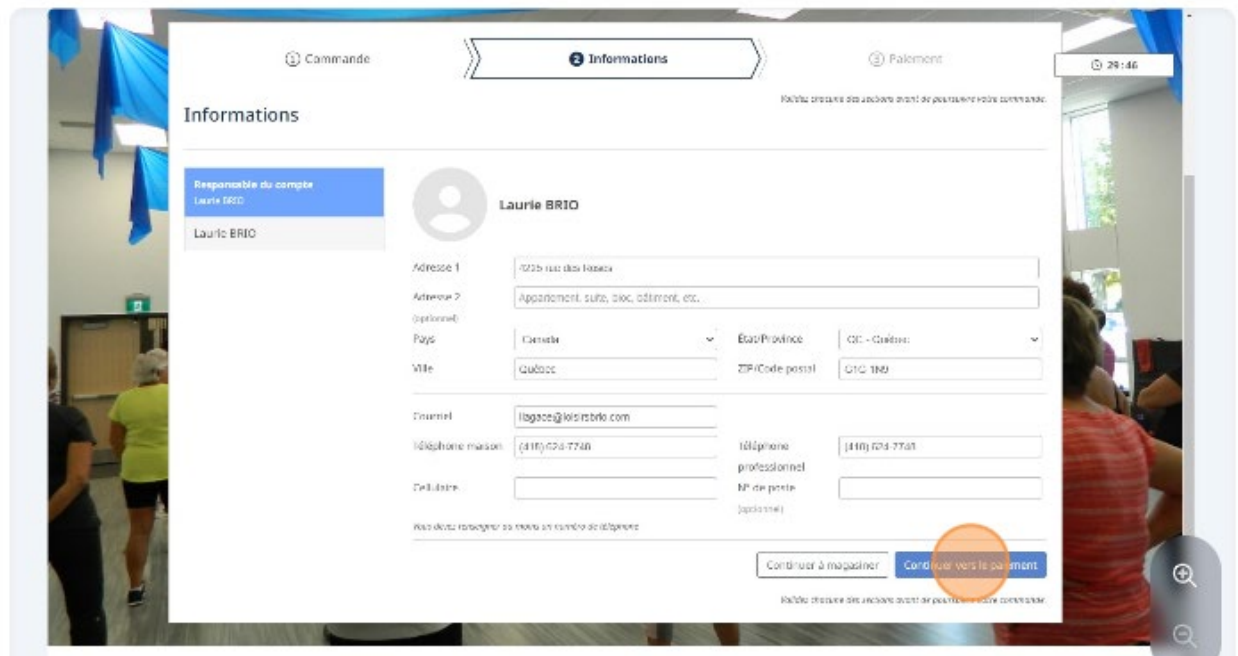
① Commande

② Informations

③ Paiement

29:46

Informations

Validez chacune des sections avant de poursuivre votre commande.

Responsable du compte
Laurie BRIO

Laurie BRIO

Laurie BRIO

Adresse 1 | 4035 rue des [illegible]

Adresse 2 (optionnel) | Appartement, suite, bloc, bâtiment, etc.

Pays | Canada

État/Province | QC - Québec

Ville | Québec

ZIP/Code postal | G1C 1N9

Courriel | llagace@loisirsbrio.com

Téléphone maison | (418) 624-7740

Téléphone professionnel | (418) 624-7741

Cellulaire |

N° de poste (optionnel) |

Vous devez renseigner au moins un numéro de téléphone

Continuer à magasiner

Continuer vers le paiement

Validez chacune des sections avant de poursuivre votre commande.